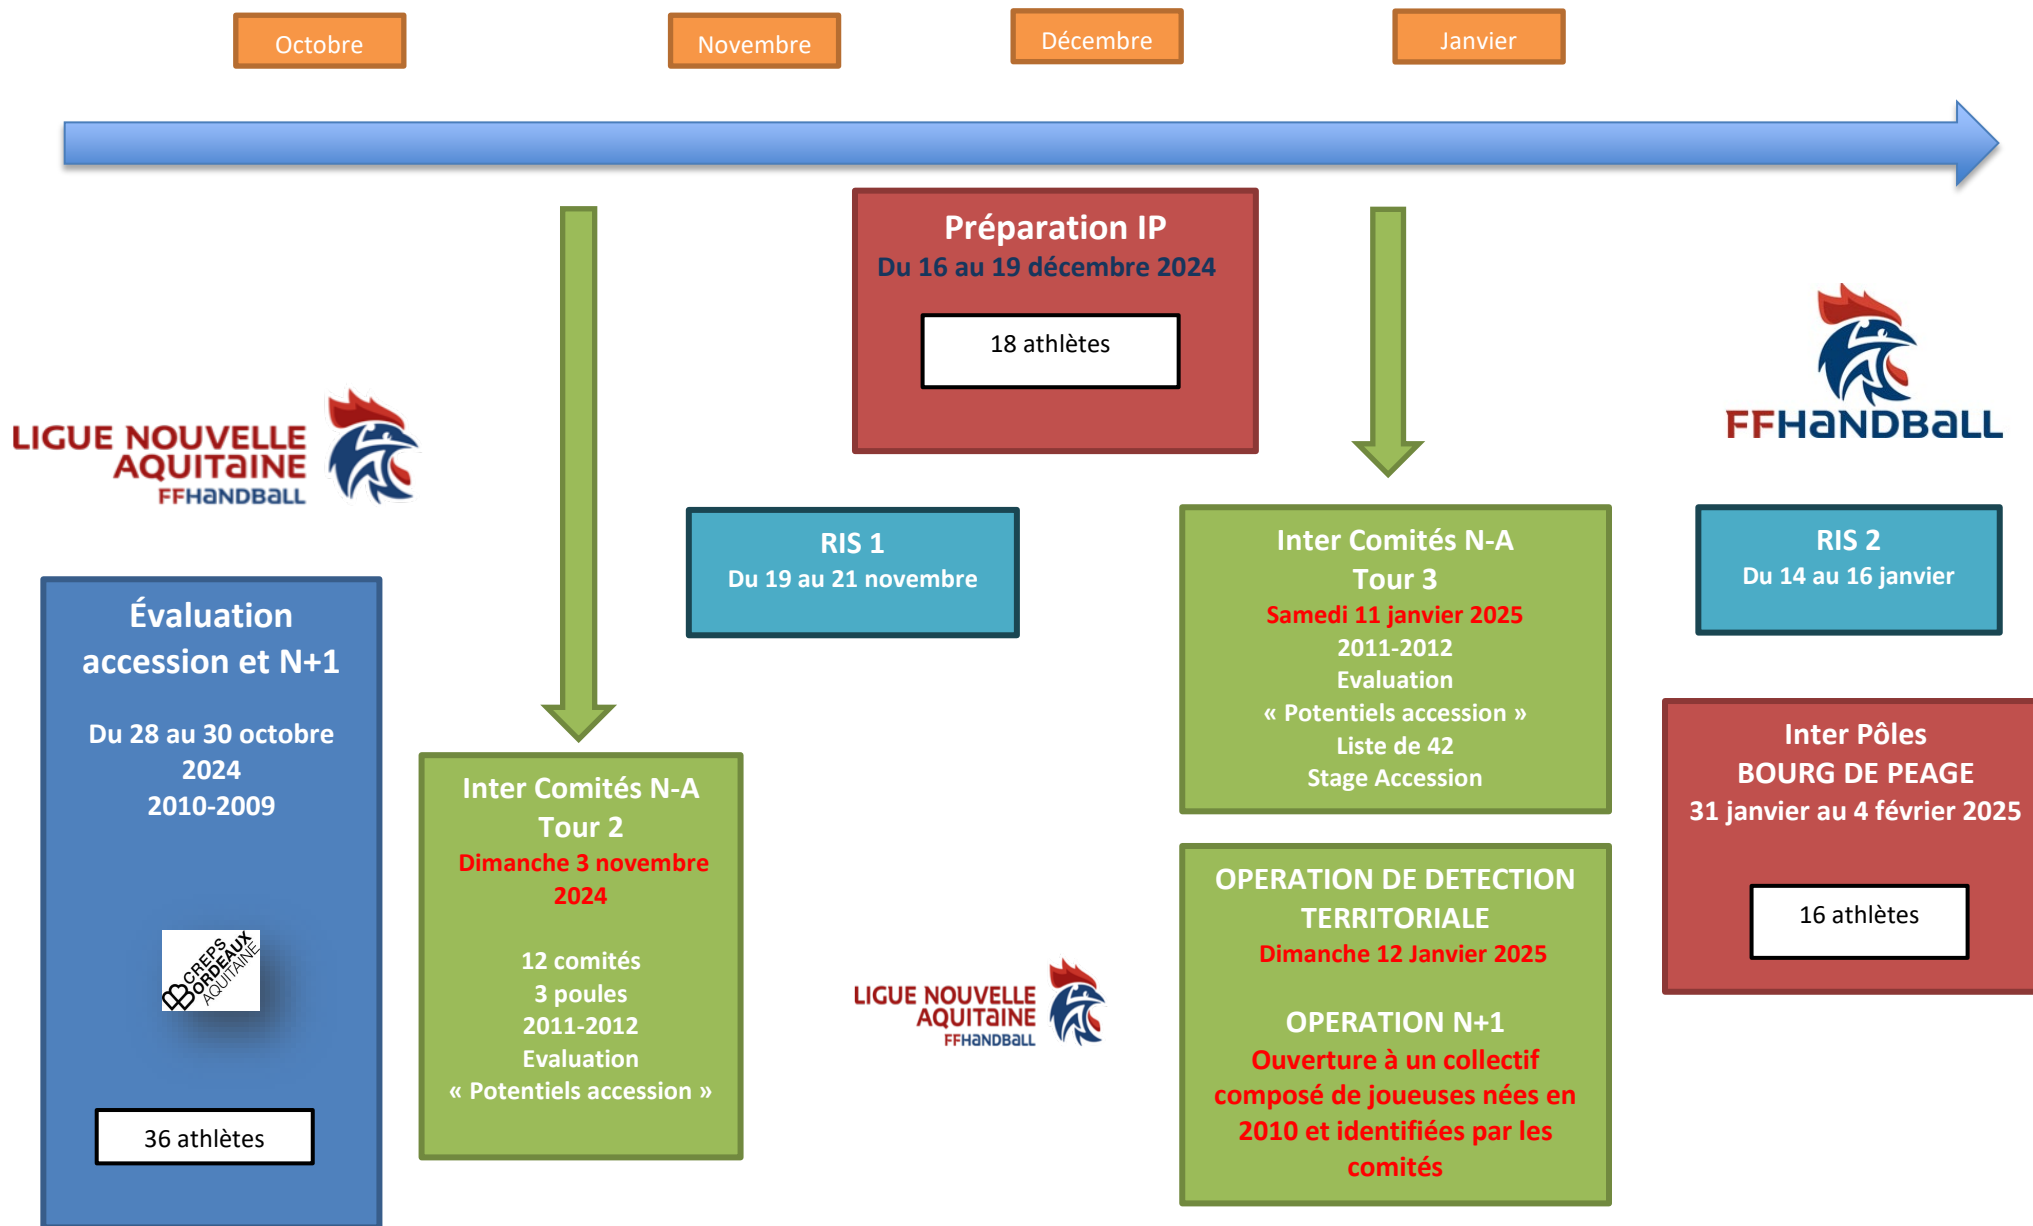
Octobre

Novembre

Décembre

Janvier

Préparation IP
Du 16 au 19 décembre 2024

18 athlètes

LIGUE NOUVELLE AQUITAINE FFHANDBALL

FFHANDBALL

RIS 1
Du 19 au 21 novembre

Inter Comités N-A
Tour 3
Samedi 11 janvier 2025
2011-2012
Evaluation
« Potentiels accession »
Liste de 42
Stage Accession

RIS 2
Du 14 au 16 janvier

Évaluation accession et N+1

Du 28 au 30 octobre 2024
2010-2009

CREPS BORDEAUX AQUITAINE

36 athlètes

Inter Comités N-A
Tour 2
Dimanche 3 novembre 2024

12 comités
3 poules
2011-2012
Evaluation
« Potentiels accession »

LIGUE NOUVELLE AQUITAINE FFHANDBALL

OPERATION DE DETECTION TERRITORIALE
Dimanche 12 Janvier 2025

OPERATION N+1
Ouverture à un collectif composé de joueuses nées en 2010 et identifiées par les comités

Inter Pôles
BOURG DE PEAGE
31 janvier au 4 février 2025

16 athlètes